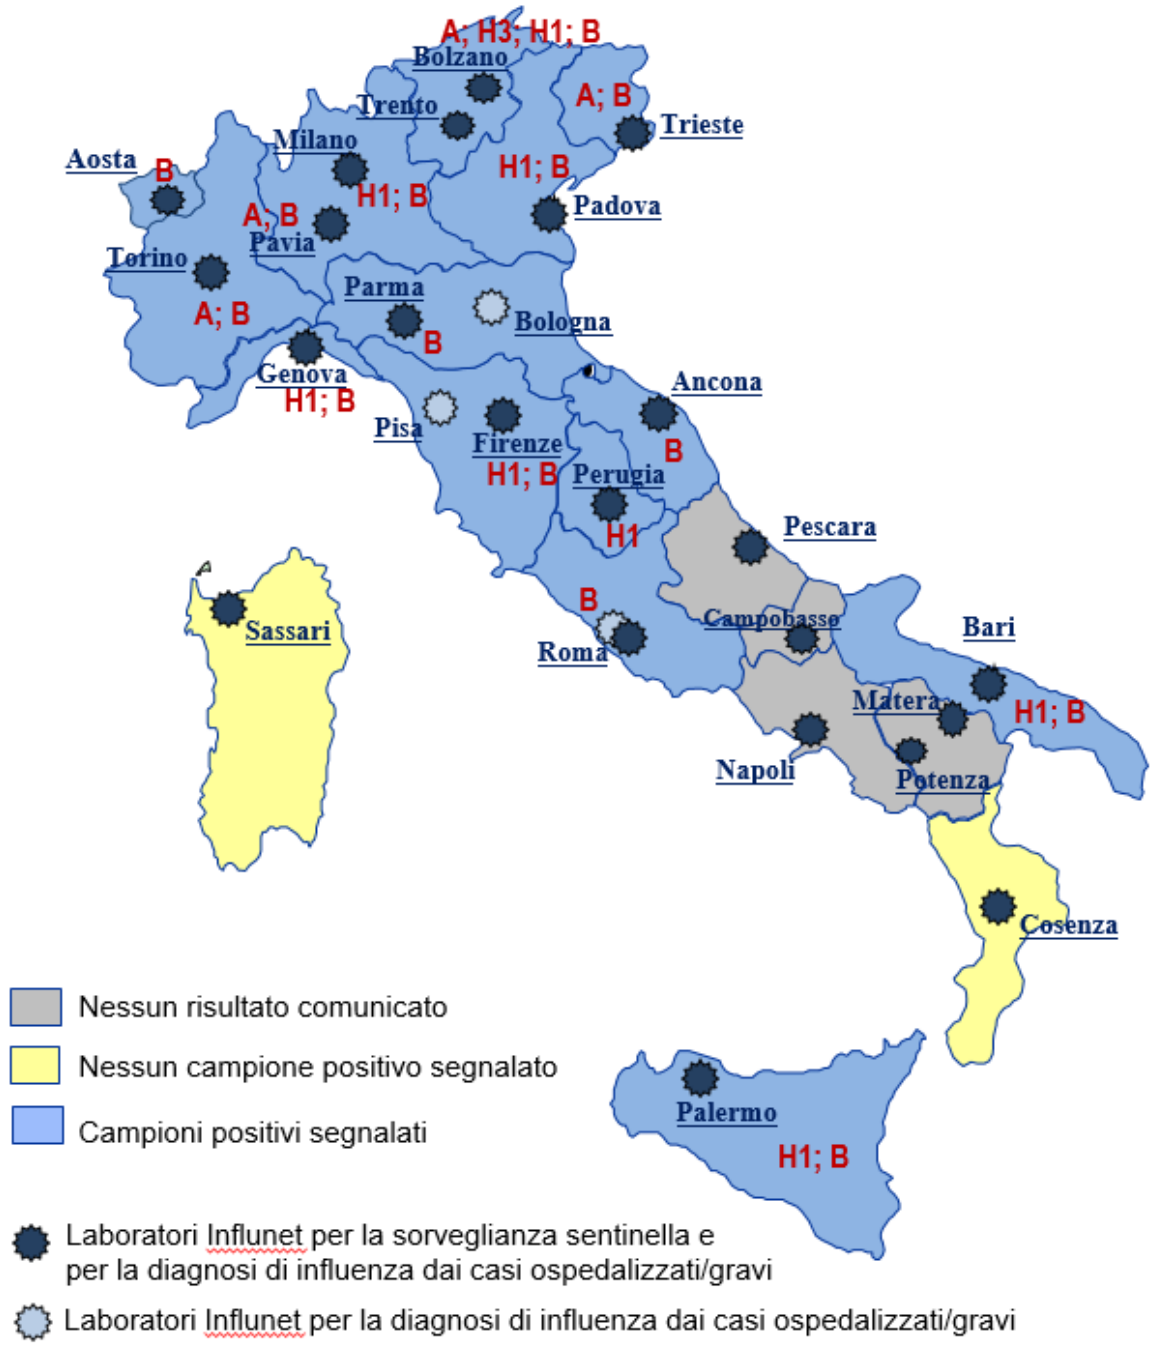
A; H3; H1; B
Bolzano
Trento
A; B
Trieste
Aosta
B
Milano
H1; B
H1; B
Padova
A; B
Pavia
Torino
A; B
Parma
Bologna
B
Genova
H1; B
Pisa
Firenze
H1; B
Ancona
B
Perugia
H1
Pescara
Sassari
B
Roma
Campobasso
Bari
Matera
H1; B
Napoli
Potenza
Cosenza
Palermo
H1; B

Nessun risultato comunicato
Nessun campione positivo segnalato
Campioni positivi segnalati

Laboratori Influnet per la sorveglianza sentinella e per la diagnosi di influenza dai casi ospedalizzati/gravi
Laboratori Influnet per la diagnosi di influenza dai casi ospedalizzati/gravi